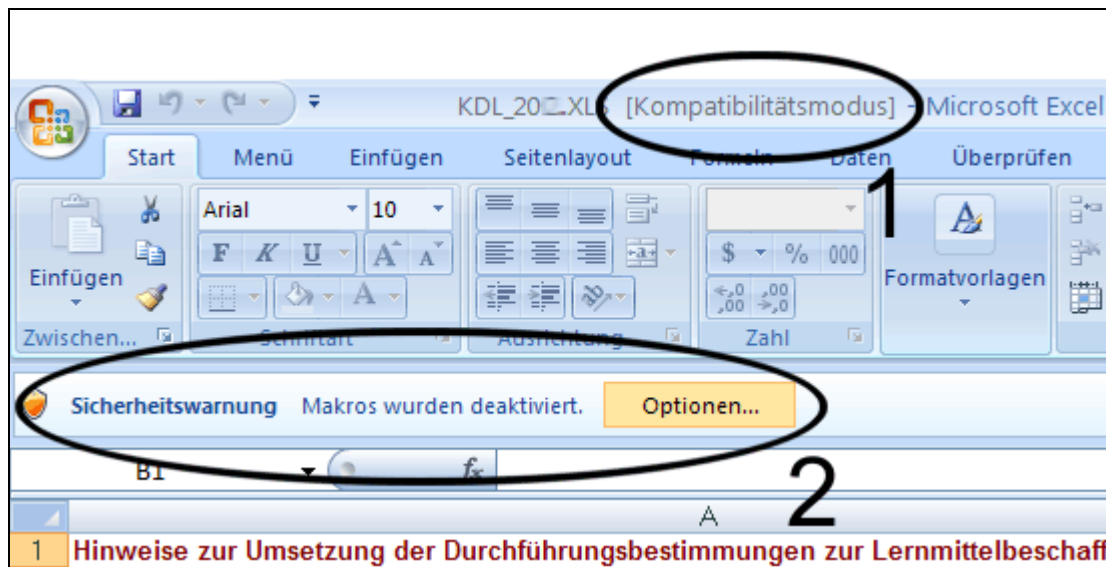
KDL_20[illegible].XLS [Kompatibilitätsmodus] - Microsoft Excel

Start Menü Einfügen Seitenlayout Formeln Daten Überprüfen

Einfügen
Arial 10
F K U
A A
$ % 000
,0 ,00 ,00 ,0
Formatvorlagen
Zwischen... Schriftart Ausrichtung Zahl

1

Sicherheitswarnung Makros wurden deaktiviert. Optionen...

B1 $f_x$

2

A

1 Hinweise zur Umsetzung der Durchführungsbestimmungen zur Lernmittelbeschaff